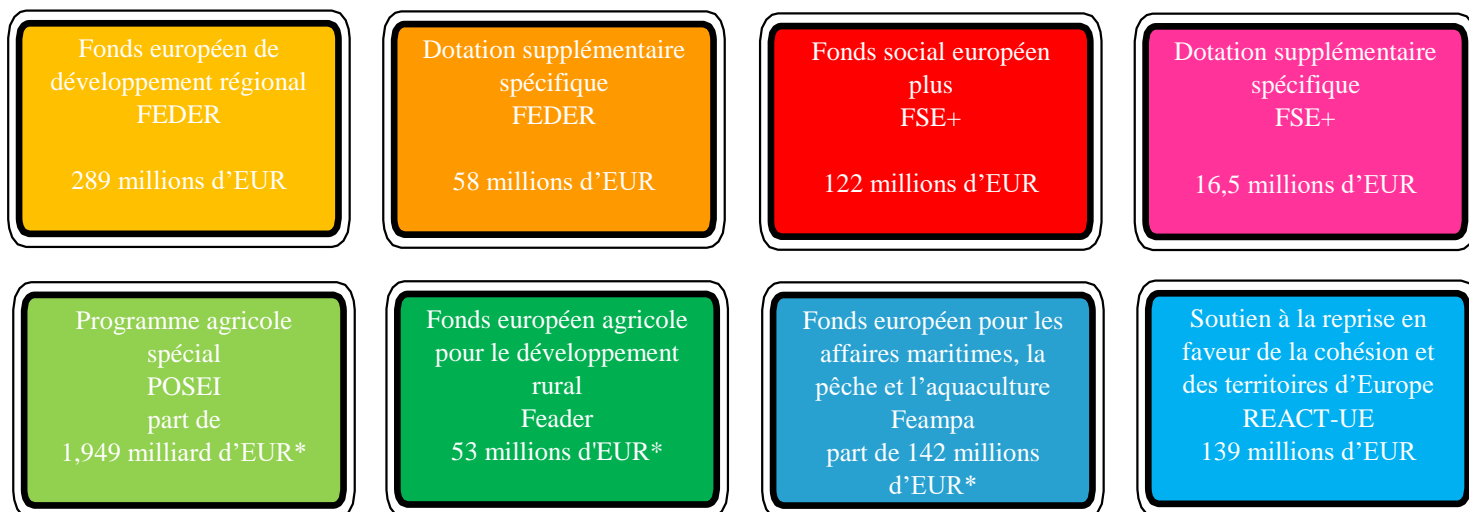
Fonds européen de développement régional
FEDER

289 millions d’EUR

Dotation supplémentaire spécifique
FEDER

58 millions d’EUR

Fonds social européen plus
FSE+

122 millions d’EUR

Dotation supplémentaire spécifique
FSE+

16,5 millions d’EUR

Programme agricole spécial
POSEI
part de
1,949 milliard d’EUR*

Fonds européen agricole pour le développement rural
Feader
53 millions d'EUR*

Fonds européen pour les affaires maritimes, la pêche et l’aquaculture
Feampa
part de 142 millions d’EUR*

Soutien à la reprise en faveur de la cohésion et des territoires d’Europe
REACT-UE
139 millions d’EUR